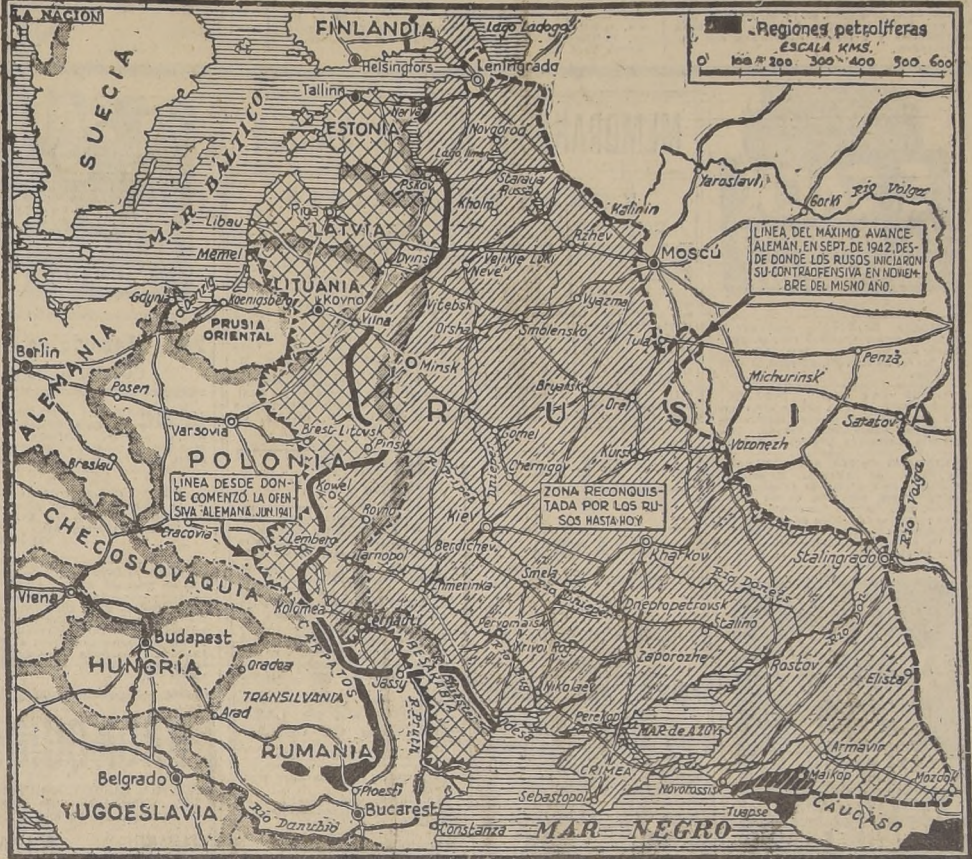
LA NACION

Regiones petrolíferas
ESCALA KMS.
0 100 200 300 400 500 600

FINLANDIA
Lago Ladoga
Helsingfors
Leningrado
SUECIA
MAR BALTICO
Tallinn
Narva
ESTONIA
Novgorod
Lago Ilmen
Staraya Russa
Pskov
Kholm
Riga
LATVIA
Kalinin
Yaroslavl
Gorki
Río Volga
Libau
Memel
LITUANIA
Dvinsk
Rzhev
Velikie Luki
Neve
Moscú
LINEA DEL MÁXIMO AVANCE ALEMÁN, EN SEPT. DE 1942, DESDE DONDE LOS RUSOS INICIARON SU CONTRAOFENSIVA EN NOVIEMBRE DEL MISMO AÑO.
Gdynia
Danzig
Koenigsberg
Kovno
Vilna
Vitebsk
Orsha
Smolensko
Vyazma
PRUSIA ORIENTAL
Berlin
ALEMANIA
Posen
Minsk
Tula
Penza
Michurinsk
Bryansk
Orel
RUSIA
Varsovia
Brest-Litovsk
Pinsk
Saratov
Breslau
POLONIA
Gomel
Chernigov
Kursk
Voronezh
Dnieper
LINEA DESDE DONDE COMENZO LA OFENSIVA ALEMANA, JUN.1941
Kowel
Rovno
Kiev
ZONA RECONQUISTADA POR LOS RUSOS HASTA HOY
CHECOSLOVAQUIA
Cracovia
Lemberg
Tarnopol
Berdichev
Kharkov
Stalingrado
Río Volga
Smela
Río Donetz
Viena
Zhmerinka
Dnepropetrovsk
Kolomea
Cernauti
Pervomaisk
Stalino
Budapest
CARPATOS
Krivoi Rog
Zaporozhe
Río Don
HUNGRIA
Oradea
BESARABIA
Rostov
TRANSILVANIA
Jassy
Nikolaiev
Elista
Arad
Río Pruth
Perekop
MAR de AZOV
RUMANIA
Odesa
CRIMEA
Armavir
Belgrado
Ploesti
Sebastopol
Novorossisk
Maikop
Mozdok
YUGOESLAVIA
Río Danubio
Bucarest
Tuapse
CAUCASO
Constanza
MAR NEGRO